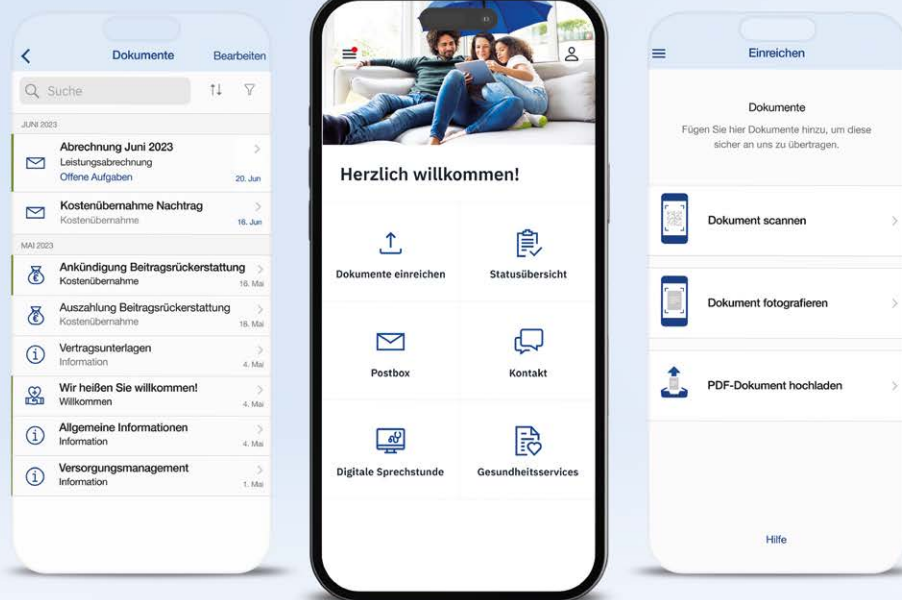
Dokumente
Bearbeiten
Suche

JUNI 2023

Abrechnung Juni 2023
Leistungsabrechnung
Offene Aufgaben
20. Jun

Kostenübernahme Nachtrag
Kostenübernahme
16. Jun

MAI 2023

Ankündigung Beitragsrückerstattung
Kostenübernahme
16. Mai

Auszahlung Beitragsrückerstattung
Kostenübernahme
18. Mai

Vertragsunterlagen
Information
4. Mai

Wir heißen Sie willkommen!
Willkommen
4. Mai

Allgemeine Informationen
Information
4. Mai

Versorgungsmanagement
Information
1. Mai

Herzlich willkommen!

Dokumente einreichen

Statusübersicht

Postbox

Kontakt

Digitale Sprechstunde

Gesundheitsservices

Einreichen

Dokumente

Fügen Sie hier Dokumente hinzu, um diese sicher an uns zu übertragen.

Dokument scannen

Dokument fotografieren

PDF-Dokument hochladen

Hilfe